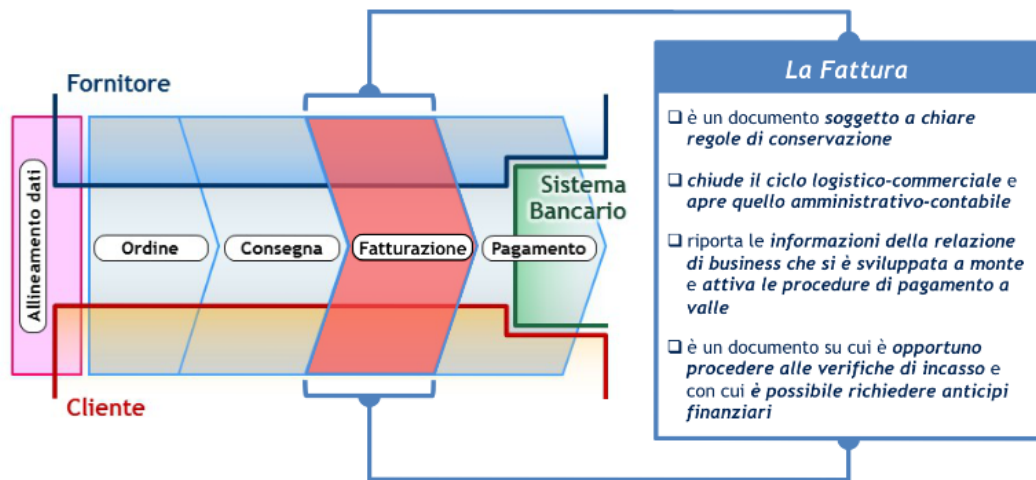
Fornitore

Allineamento dati

Ordine

Consegna

Fatturazione

Pagamento

Sistema Bancario

Cliente

La Fattura

❑ è un documento soggetto a chiare regole di conservazione

❑ chiude il ciclo logistico-commerciale e apre quello amministrativo-contabile

❑ riporta le informazioni della relazione di business che si è sviluppata a monte e attiva le procedure di pagamento a valle

❑ è un documento su cui è opportuno procedere alle verifiche di incasso e con cui è possibile richiedere anticipi finanziari